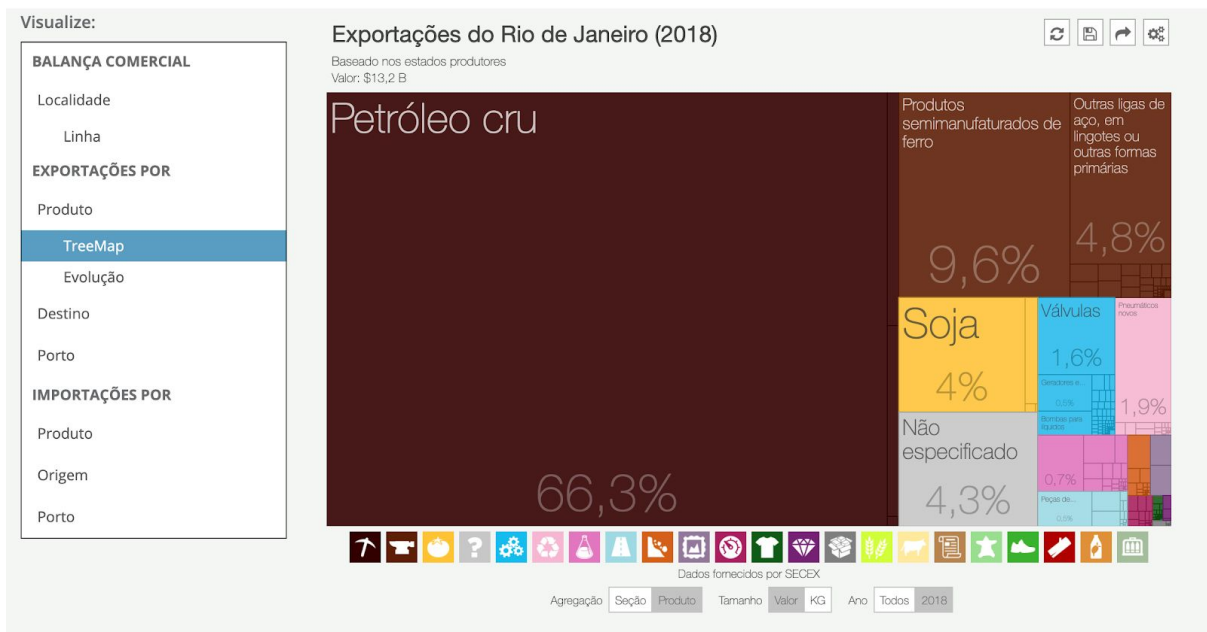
Visualize:

BALANÇA COMERCIAL

Localidade

Linha

EXPORTAÇÕES POR

Produto

TreeMap

Evolução

Destino

Porto

IMPORTAÇÕES POR

Produto

Origem

Porto

Exportações do Rio de Janeiro (2018)

Baseado nos estados produtores
Valor: $13,2 B

Petróleo cru

66,3%

Produtos semimanufaturados de ferro

9,6%

Outras ligas de aço, em lingotes ou outras formas primárias

4,8%

Soja

4%

Válvulas

1,6%

Pneumáticos novos

1,9%

Geradores e...

0,5%

Bombas para líquidos

Não especificado

4,3%

0,7%

Peças de...

0,5%

Dados fornecidos por SECEX

Agregação Seção Produto Tamanho Valor KG Ano Todos 2018